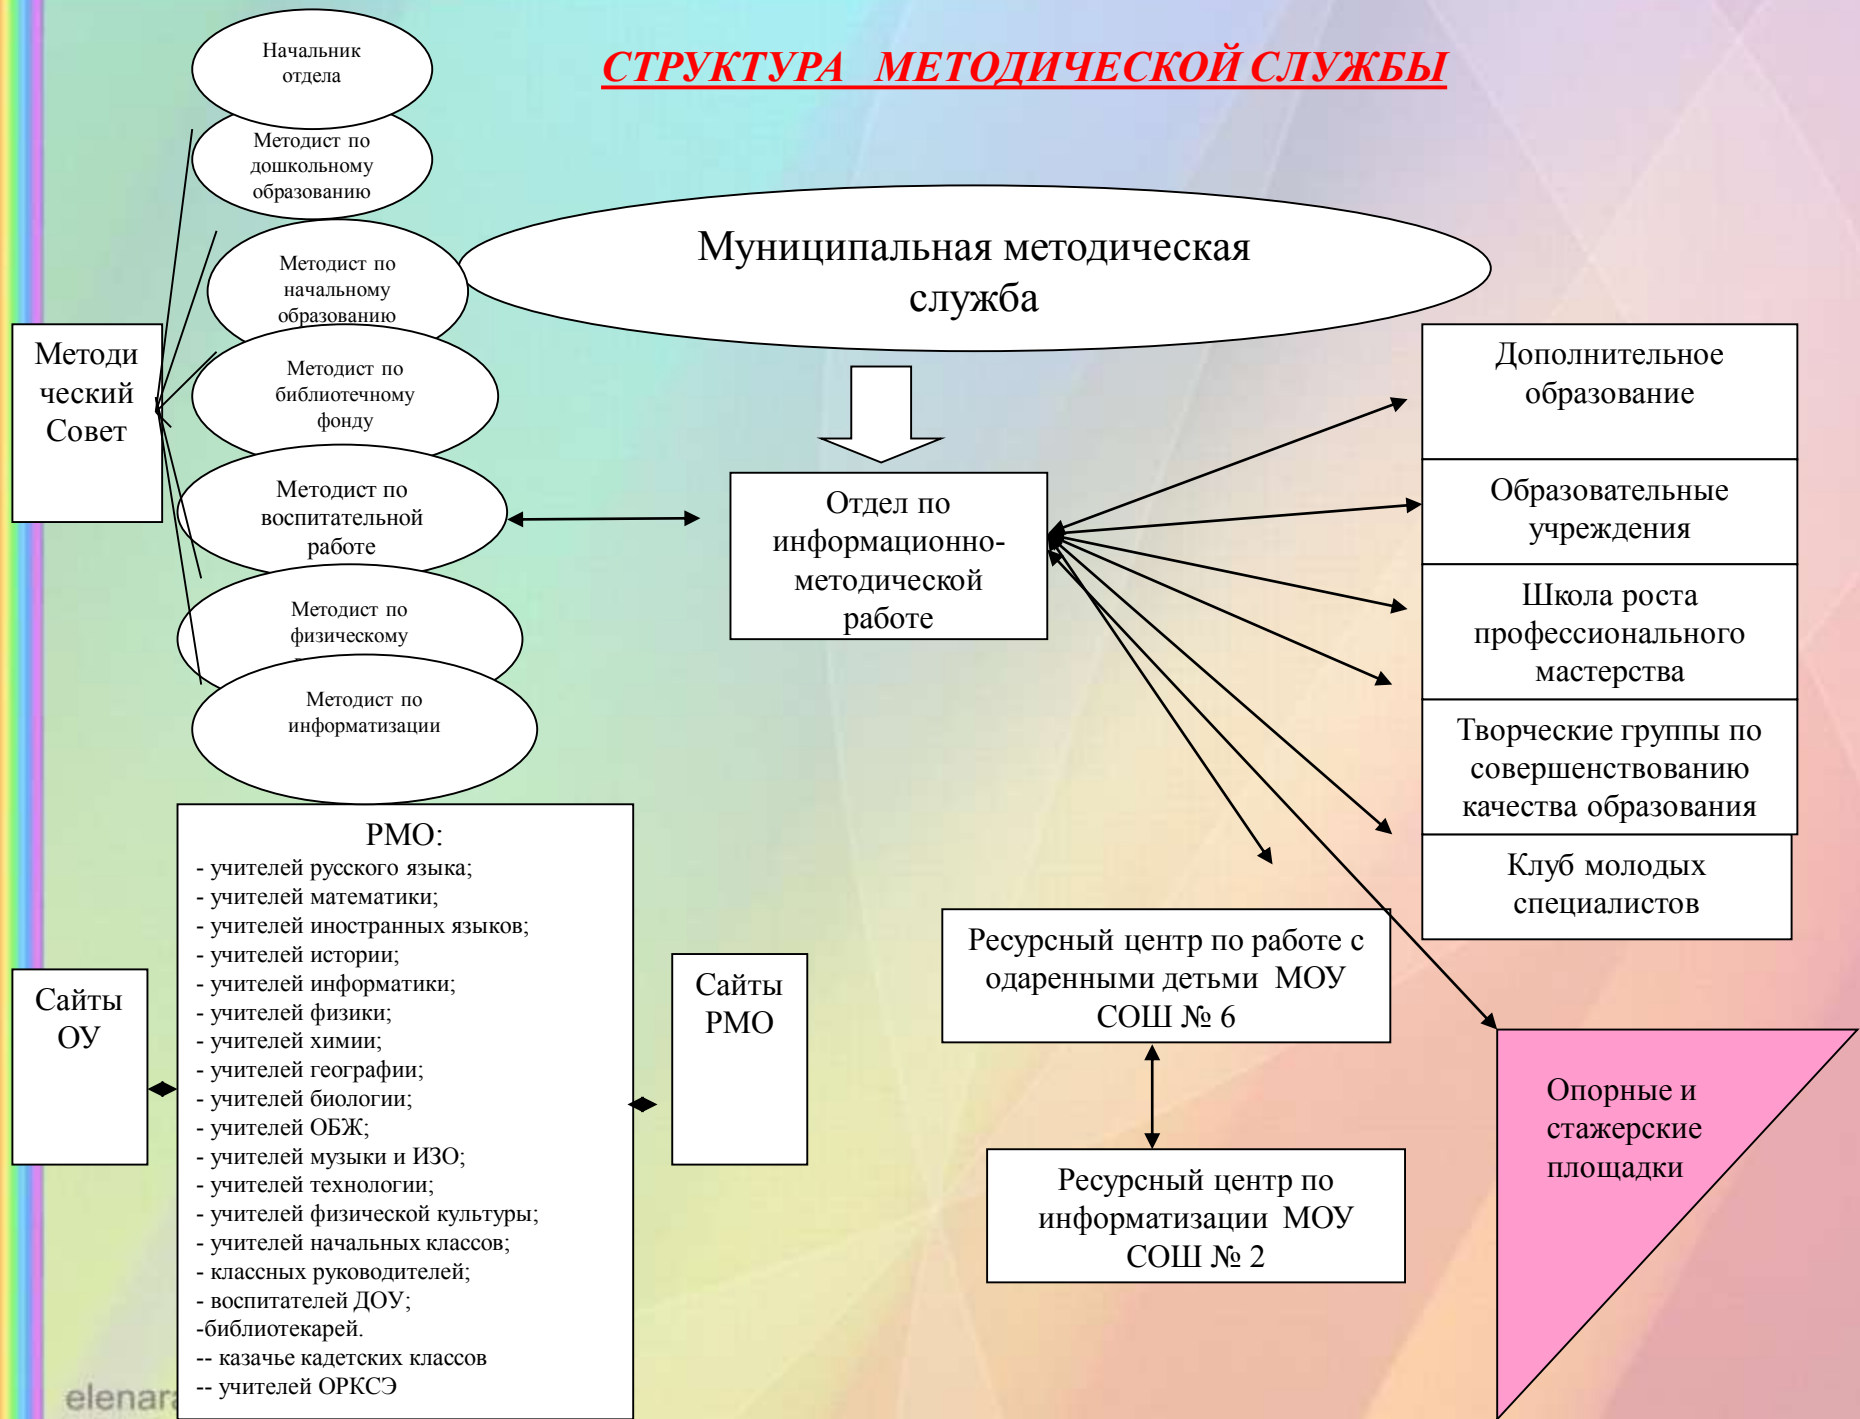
СТРУКТУРА МЕТОДИЧЕСКОЙ СЛУЖБЫ

Начальник отдела

Методист по дошкольному образованию

Методист по начальному образованию

Методист по библиотечному фонду

Методист по воспитательной работе

Методист по физическому

Методист по информатизации

Методический Совет

Муниципальная методическая служба

Отдел по информационно-методической работе

Дополнительное образование

Образовательные учреждения

Школа роста профессионального мастерства

Творческие группы по совершенствованию качества образования

Клуб молодых специалистов

Ресурсный центр по работе с одаренными детьми МОУ СОШ № 6

Ресурсный центр по информатизации МОУ СОШ № 2

Опорные и стажерские площадки

Сайты ОУ

РМО:
- учителей русского языка;
- учителей математики;
- учителей иностранных языков;
- учителей истории;
- учителей информатики;
- учителей физики;
- учителей химии;
- учителей географии;
- учителей биологии;
- учителей ОБЖ;
- учителей музыки и ИЗО;
- учителей технологии;
- учителей физической культуры;
- учителей начальных классов;
- классных руководителей;
- воспитателей ДОУ;
-библиотекарей.
-- казачье кадетских классов
-- учителей ОРКСЭ

Сайты РМО

elenar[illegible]